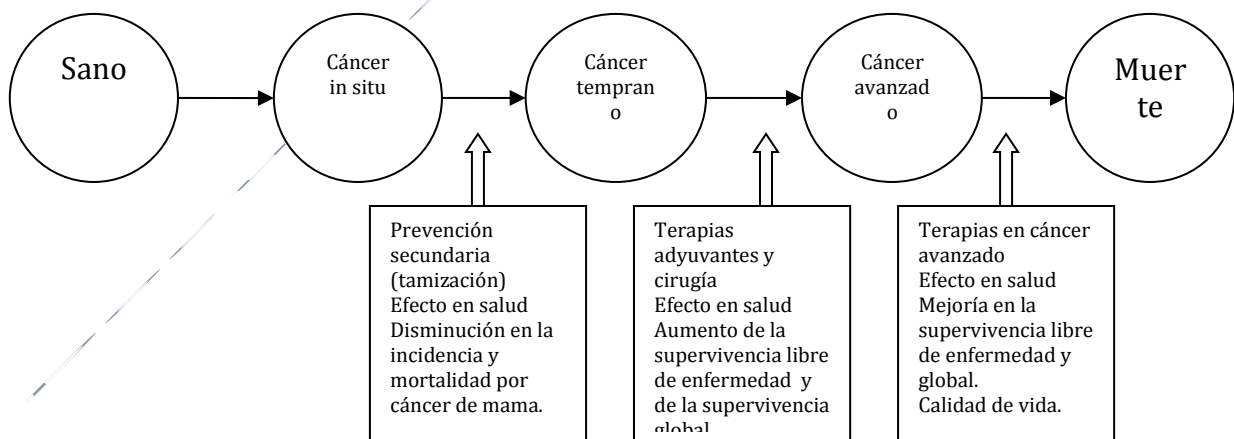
Sano

Cáncer in situ

Cáncer temprano

Cáncer avanzado

Muerte

Prevención secundaria (tamización)
Efecto en salud
Disminución en la incidencia y mortalidad por cáncer de mama.

Terapias adyuvantes y cirugía
Efecto en salud
Aumento de la supervivencia libre de enfermedad y de la supervivencia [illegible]

Terapias en cáncer avanzado
Efecto en salud
Mejoría en la supervivencia libre de enfermedad y global.
Calidad de vida.